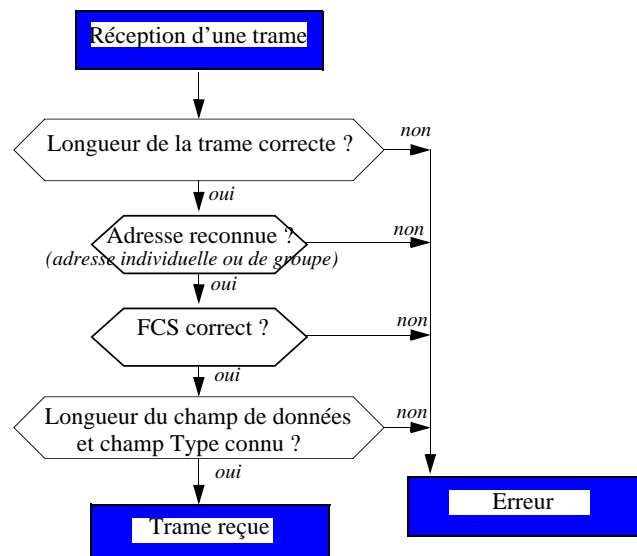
Réception d’une trame

Longueur de la trame correcte ?

non

oui

Adresse reconnue ?
(adresse individuelle ou de groupe)

non

oui

FCS correct ?

non

oui

Longueur du champ de données et champ Type connu ?

non

oui

Trame reçue

Erreur